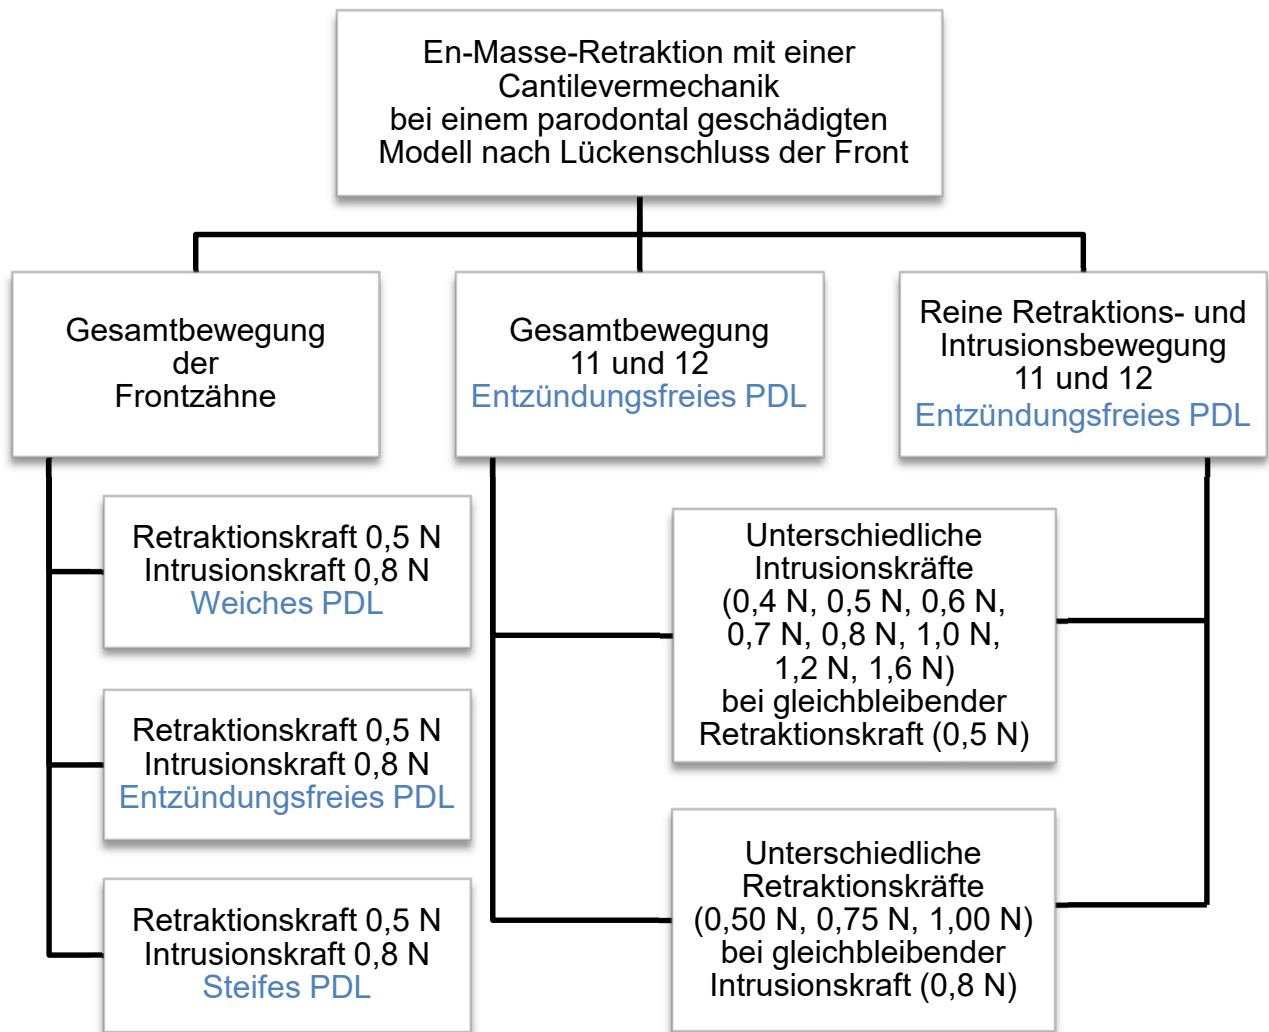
En-Masse-Retraktion mit einer Cantilevermechanik bei einem parodontal geschädigten Modell nach Lückenschluss der Front

Gesamtbewegung der Frontzähne

Gesamtbewegung 11 und 12 Entzündungsfreies PDL

Reine Retraktions- und Intrusionsbewegung 11 und 12 Entzündungsfreies PDL

Retraktionskraft 0,5 N Intrusionskraft 0,8 N Weiches PDL

Retraktionskraft 0,5 N Intrusionskraft 0,8 N Entzündungsfreies PDL

Retraktionskraft 0,5 N Intrusionskraft 0,8 N Steifes PDL

Unterschiedliche Intrusionskräfte (0,4 N, 0,5 N, 0,6 N, 0,7 N, 0,8 N, 1,0 N, 1,2 N, 1,6 N) bei gleichbleibender Retraktionskraft (0,5 N)

Unterschiedliche Retraktionskräfte (0,50 N, 0,75 N, 1,00 N) bei gleichbleibender Intrusionskraft (0,8 N)